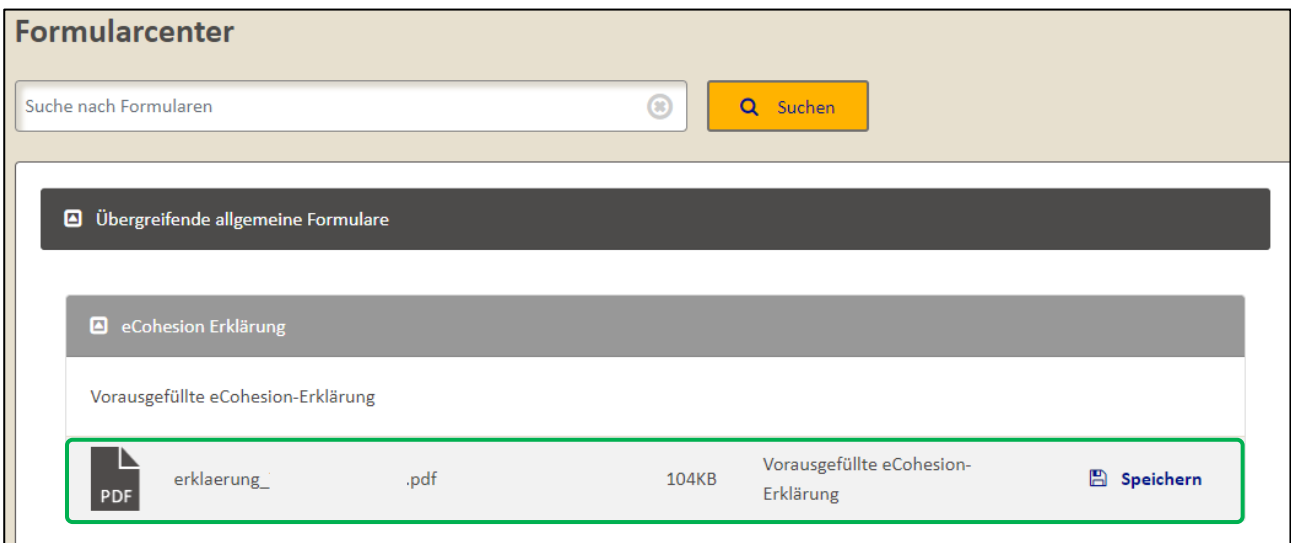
Formularcenter

Suche nach Formularen

Suchen

Übergreifende allgemeine Formulare

eCohesion Erklärung

Vorausgefüllte eCohesion-Erklärung

PDF erklaerung_ .pdf 104KB Vorausgefüllte eCohesion-Erklärung Speichern